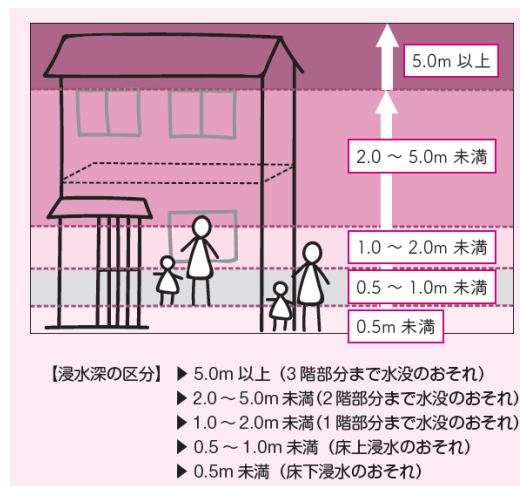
5.0m 以上

2.0 ～ 5.0m 未満

1.0 ～ 2.0m 未満

0.5 ～ 1.0m 未満

0.5m 未満

【浸水深の区分】 ▶ 5.0m 以上（3 階部分まで水没のおそれ）
▶ 2.0 ～ 5.0m 未満（2 階部分まで水没のおそれ）
▶ 1.0 ～ 2.0m 未満（1 階部分まで水没のおそれ）
▶ 0.5 ～ 1.0m 未満（床上浸水のおそれ）
▶ 0.5m 未満（床下浸水のおそれ）